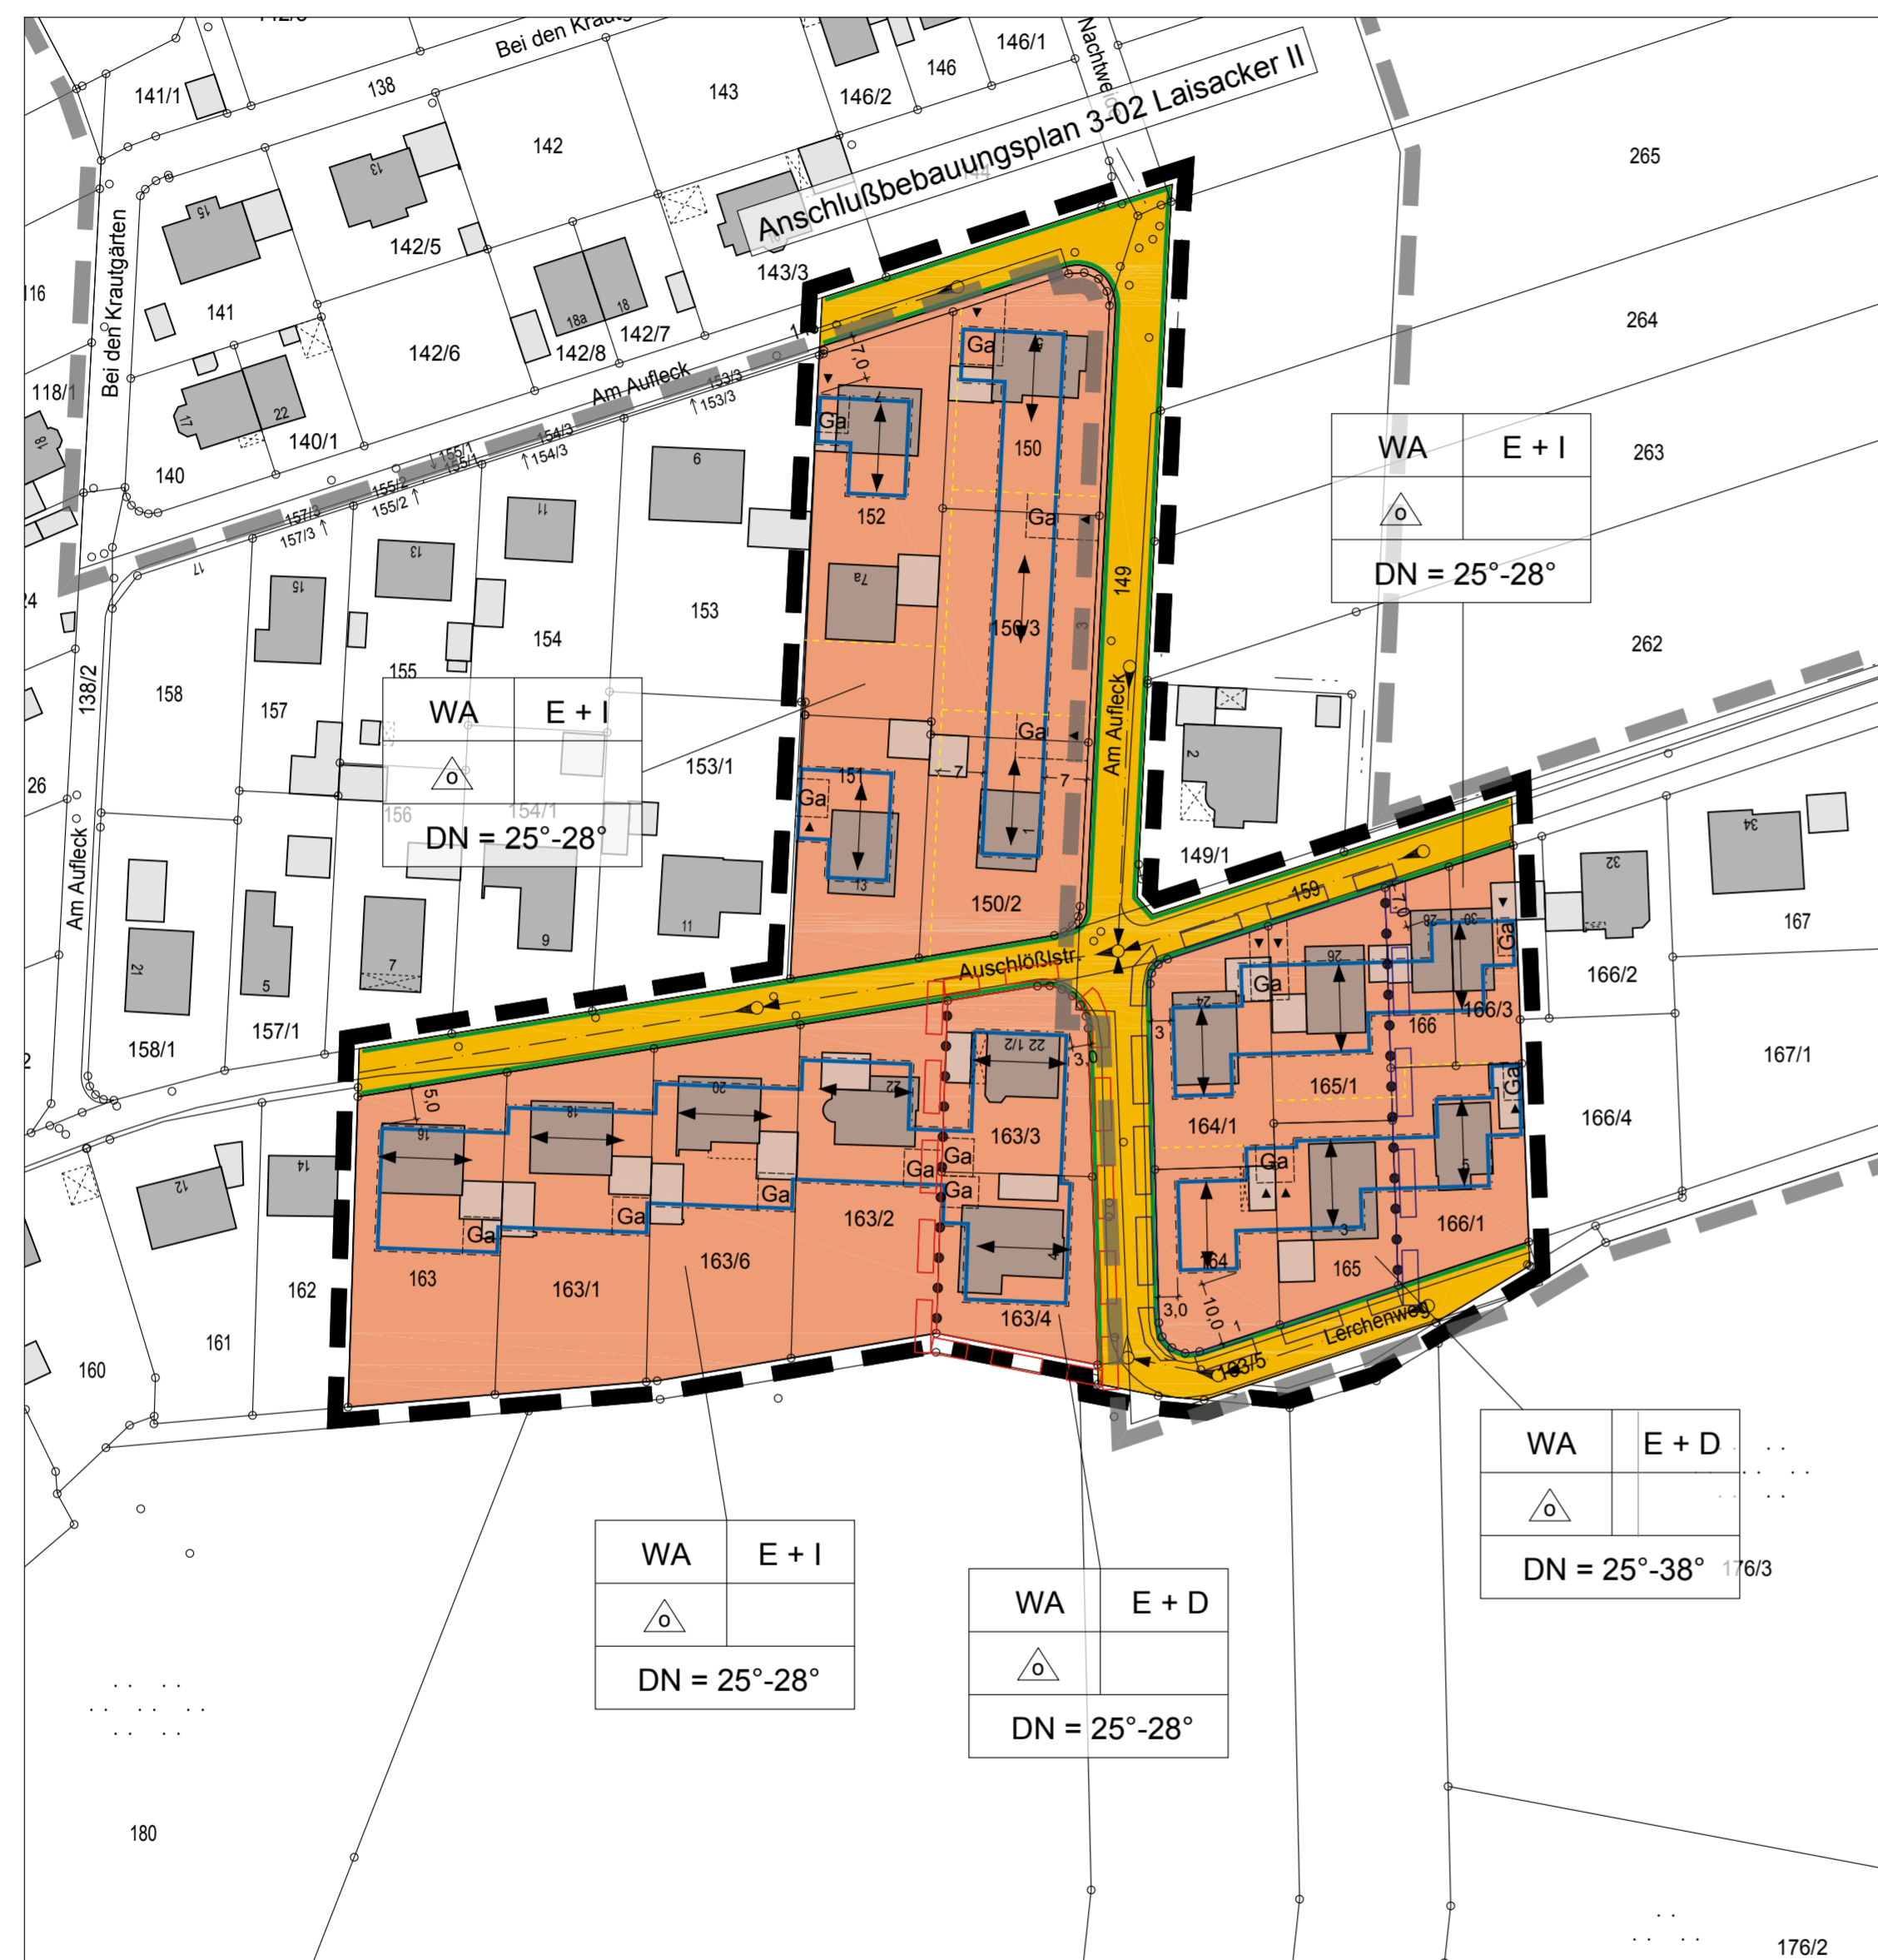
Bei den Kraut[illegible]
141/1
138
143
146/2
146
146/1
Nachweg
Anschlußbebauungsplan 3-02 Laisacker II
265
142
142/5
143/3
141
142/6
142/8
142/7
264
116
118/1
Bei den Krautgärten
140/1
140
Am Aufleck
153/3
154/3
155/1
155/2
157/3
150
152
Ga
WA | E + I
DN = 25°-28°
263
262
6
11
13
15
153
154
155
158
157
156
154/1
153/1
150/3
149
Am Aufleck
151
149/1
150/2
138/2
Am Aufleck
158/1
157/1
Auschlößlstr.
159
166/2
167
166/3
166
165/1
164/1
167/1
166/4
163/3
163/2
163/6
163/1
163
162
161
160
163/4
165
166/1
Lerchenweg
163/5
10,0
3,0
5,0
7,0
WA | E + D
DN = 25°-38°
176/3
WA | E + I
DN = 25°-28°
WA | E + D
DN = 25°-28°
180
176/2